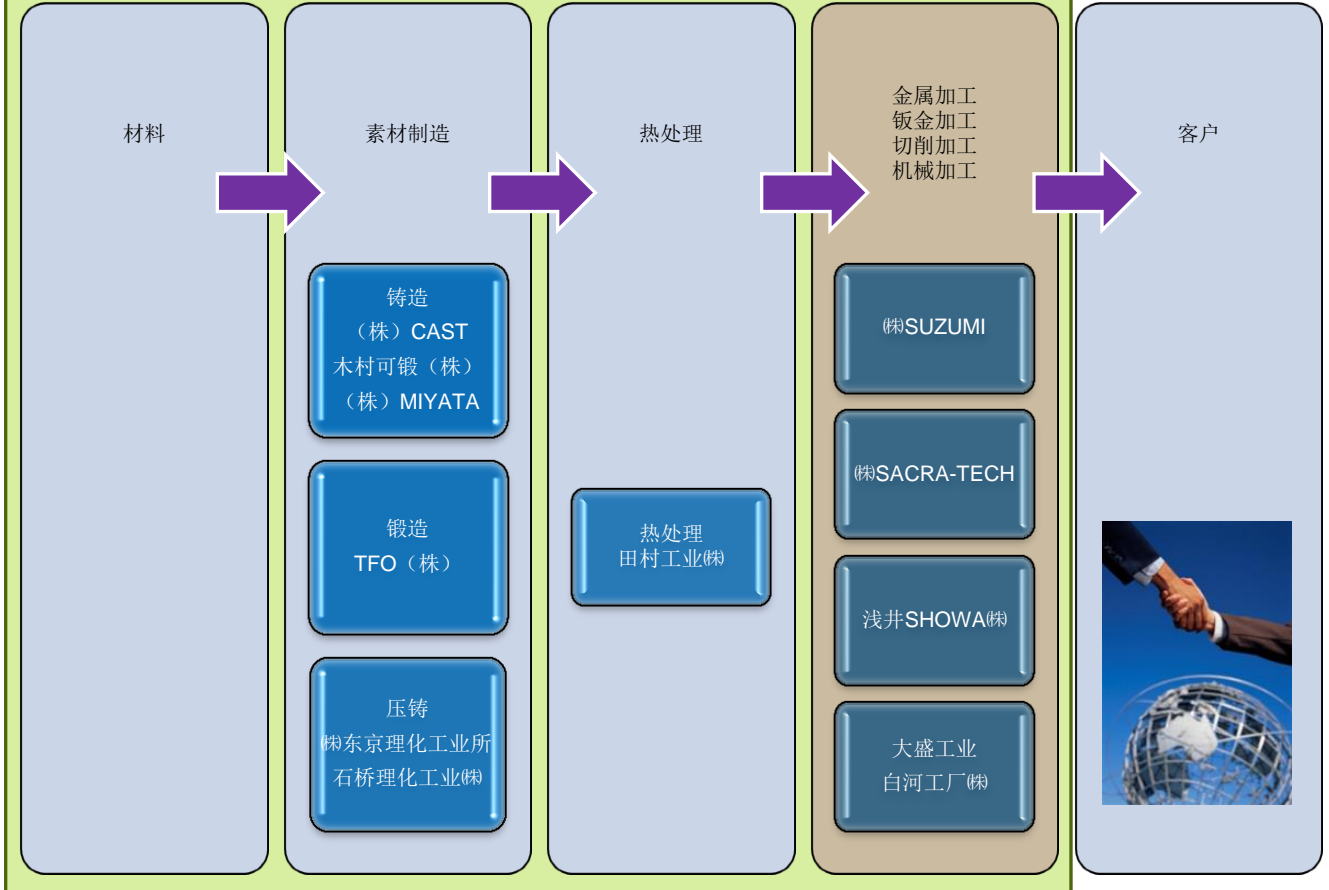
材料

素材制造

铸造
（株）CAST
木村可锻（株）
（株）MIYATA

锻造
TFO（株）

压铸
㈱东京理化工业所
石桥理化工业㈱

热处理

热处理
田村工业㈱

金属加工
钣金加工
切削加工
机械加工

㈱SUZUMI

㈱SACRA-TECH

浅井SHOWA㈱

大盛工业
白河工厂㈱

客户